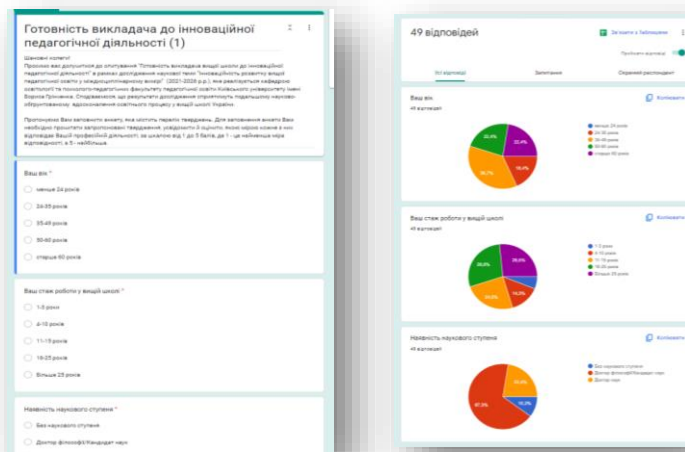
Готовність викладача до інноваційної педагогічної діяльності (1)

Шановні колеги!
Просимо вас долучитися до опитування "Готовність викладача вищої школи до інноваційної педагогічної діяльності" в рамках дослідження наукової теми "Інноваційність розвитку вищої педагогічної освіти у міждисциплінарному вимірі" (2021-2026 р.р.), яка реалізується кафедрою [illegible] педагогічного факультету педагогічної освіти Київського університету імені Бориса Грінченка. Сподіваємося, що результати дослідження сприятимуть подальшому науково-обґрунтованому вдосконаленню освітнього процесу у вищій школі України.

Пропонуємо Вам заповнити анкету, яка містить перелік тверджень. Для заповнення анкети Вам необхідно прочитати запропоновані твердження, увідомити 0 оцінити, якою мірою кожне з них відповідає Вашій професійній діяльності, за шкалою від 1 до 5 балів, де 1 - це найменша міра відповідності, а 5 - найбільша.

Ваш вік *
менше 24 років
24-35 років
35-49 років
50-60 років
старше 60 років

Ваш стаж роботи у вищій школі *
1-3 роки
4-10 років
11-15 років
16-25 років
Більше 25 років

Наявність наукового ступеня *
Без наукового ступеня
Доктор філософії/Кандидат наук

49 відповідей
Зв'язати з Таблицями
Приймати відповіді
Усі відповіді
Запитання
Окремий респондент

Ваш вік
49 відповідей
Копіювати
менше 24 років
24-35 років
35-49 років
50-60 років
старше 60 років
22,4%
22,4%
18,4%
36,7%

Ваш стаж роботи у вищій школі
49 відповідей
Копіювати
1-3 роки
4-10 років
11-15 років
16-25 років
Більше 25 років
28,6%
26,5%
24,5%
14,3%

Наявність наукового ступеня
49 відповідей
Копіювати
Без наукового ступеня
Доктор філософії/Кандидат наук
Доктор наук
67,3%
22,4%
10,2%